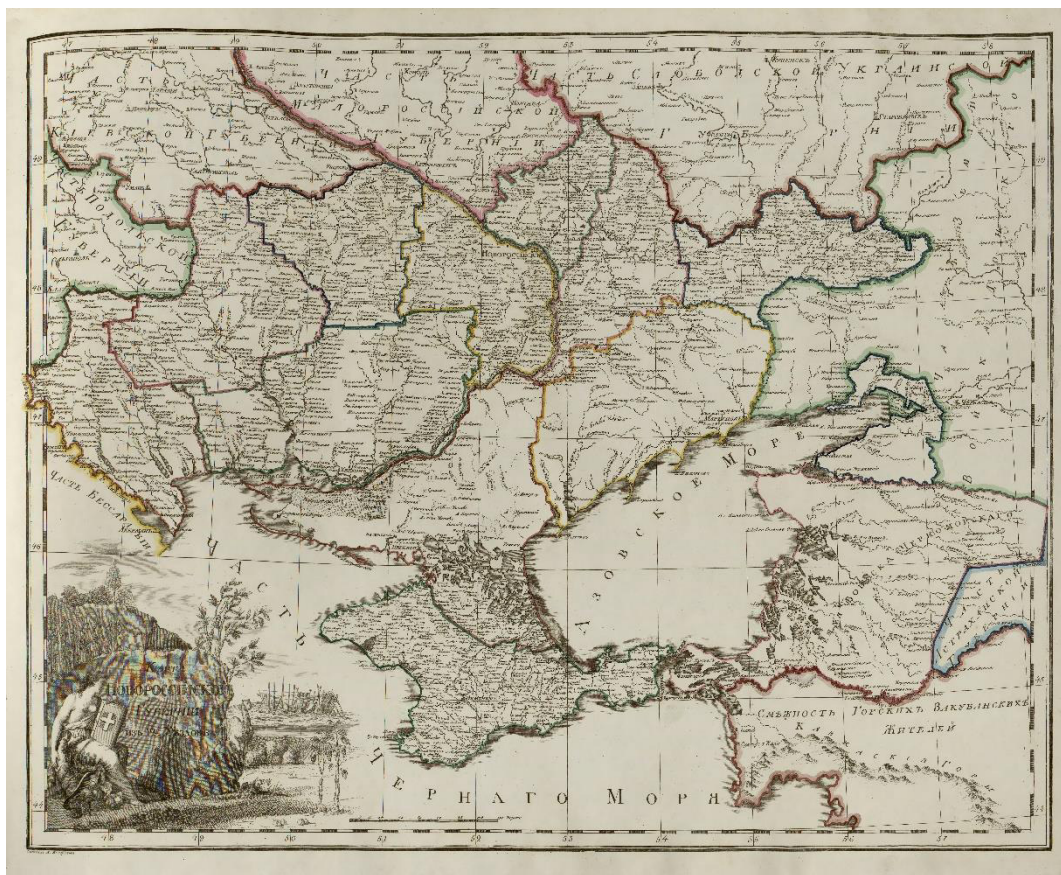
Часть Слободско Украинской

Часть Малороссийской Губернии

Часть Киевской Губернии

Часть Подольской Губернии

Часть Бессарабии

Азовское Море

Часть Черного Моря

Войско Черноморское

Часть Астраханской Губернии

Смѣшность Горскихъ Закубанскихъ Жителей

Кавказскiя Горы

Новороссiйская Губернiя

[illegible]